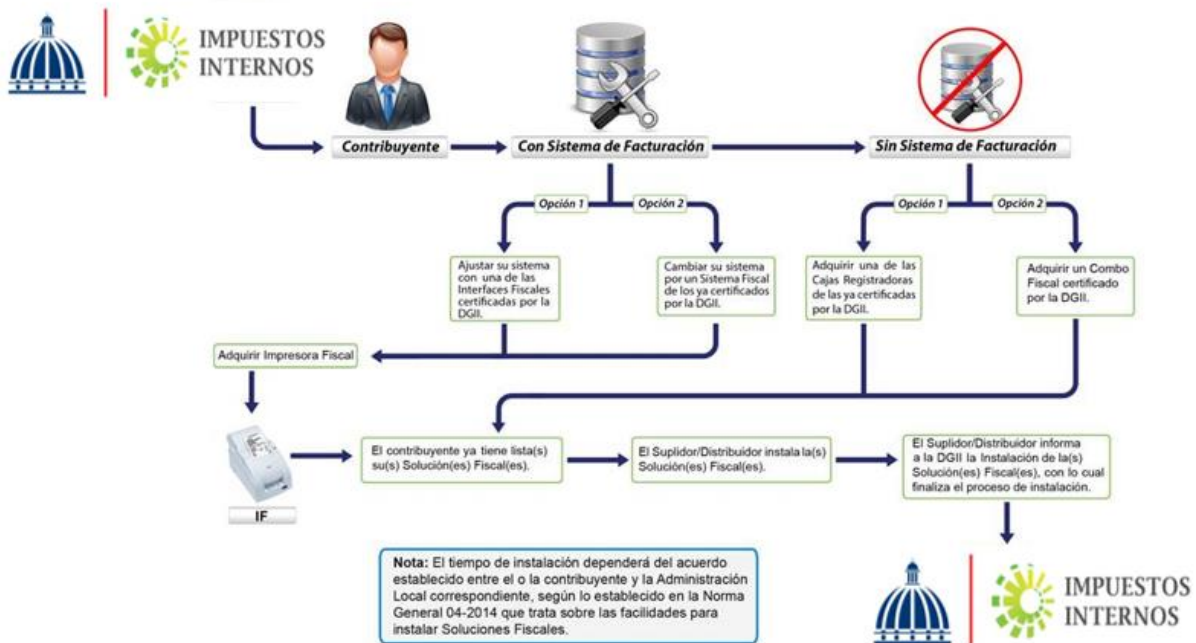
IMPUESTOS INTERNOS

Contribuyente

Con Sistema de Facturación

Sin Sistema de Facturación

Opción 1

Opción 2

Opción 1

Opción 2

Ajustar su sistema con una de las Interfaces Fiscales certificadas por la DGII.

Cambiar su sistema por un Sistema Fiscal de los ya certificados por la DGII.

Adquirir una de las Cajas Registradoras de las ya certificadas por la DGII.

Adquirir un Combo Fiscal certificado por la DGII.

Adquirir Impresora Fiscal

IF

El contribuyente ya tiene lista(s) su(s) Solución(es) Fiscal(es).

El Suplidor/Distribuidor instala la(s) Solución(es) Fiscal(es).

El Suplidor/Distribuidor informa a la DGII la Instalación de la(s) Solución(es) Fiscal(es), con lo cual finaliza el proceso de instalación.

Nota: El tiempo de instalación dependerá del acuerdo establecido entre el o la contribuyente y la Administración Local correspondiente, según lo establecido en la Norma General 04-2014 que trata sobre las facilidades para instalar Soluciones Fiscales.

IMPUESTOS INTERNOS